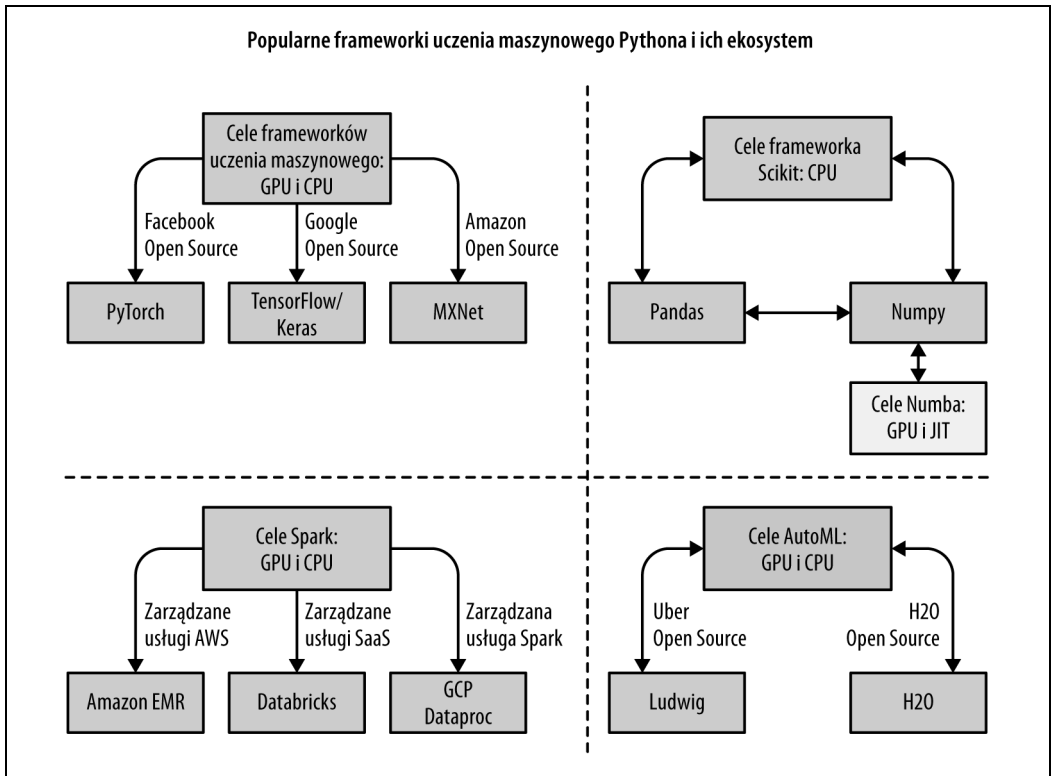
Popularne frameworki uczenia maszynowego Pythona i ich ekosystem

Cele frameworków uczenia maszynowego: GPU i CPU

Facebook Open Source

Google Open Source

Amazon Open Source

PyTorch

TensorFlow/ Keras

MXNet

Cele frameworka Scikit: CPU

Pandas

Numpy

Cele Numba: GPU i JIT

Cele Spark: GPU i CPU

Zarządzane usługi AWS

Zarządzane usługi SaaS

Zarządzana usługa Spark

Amazon EMR

Databricks

GCP Dataproc

Cele AutoML: GPU i CPU

Uber Open Source

H2O Open Source

Ludwig

H2O